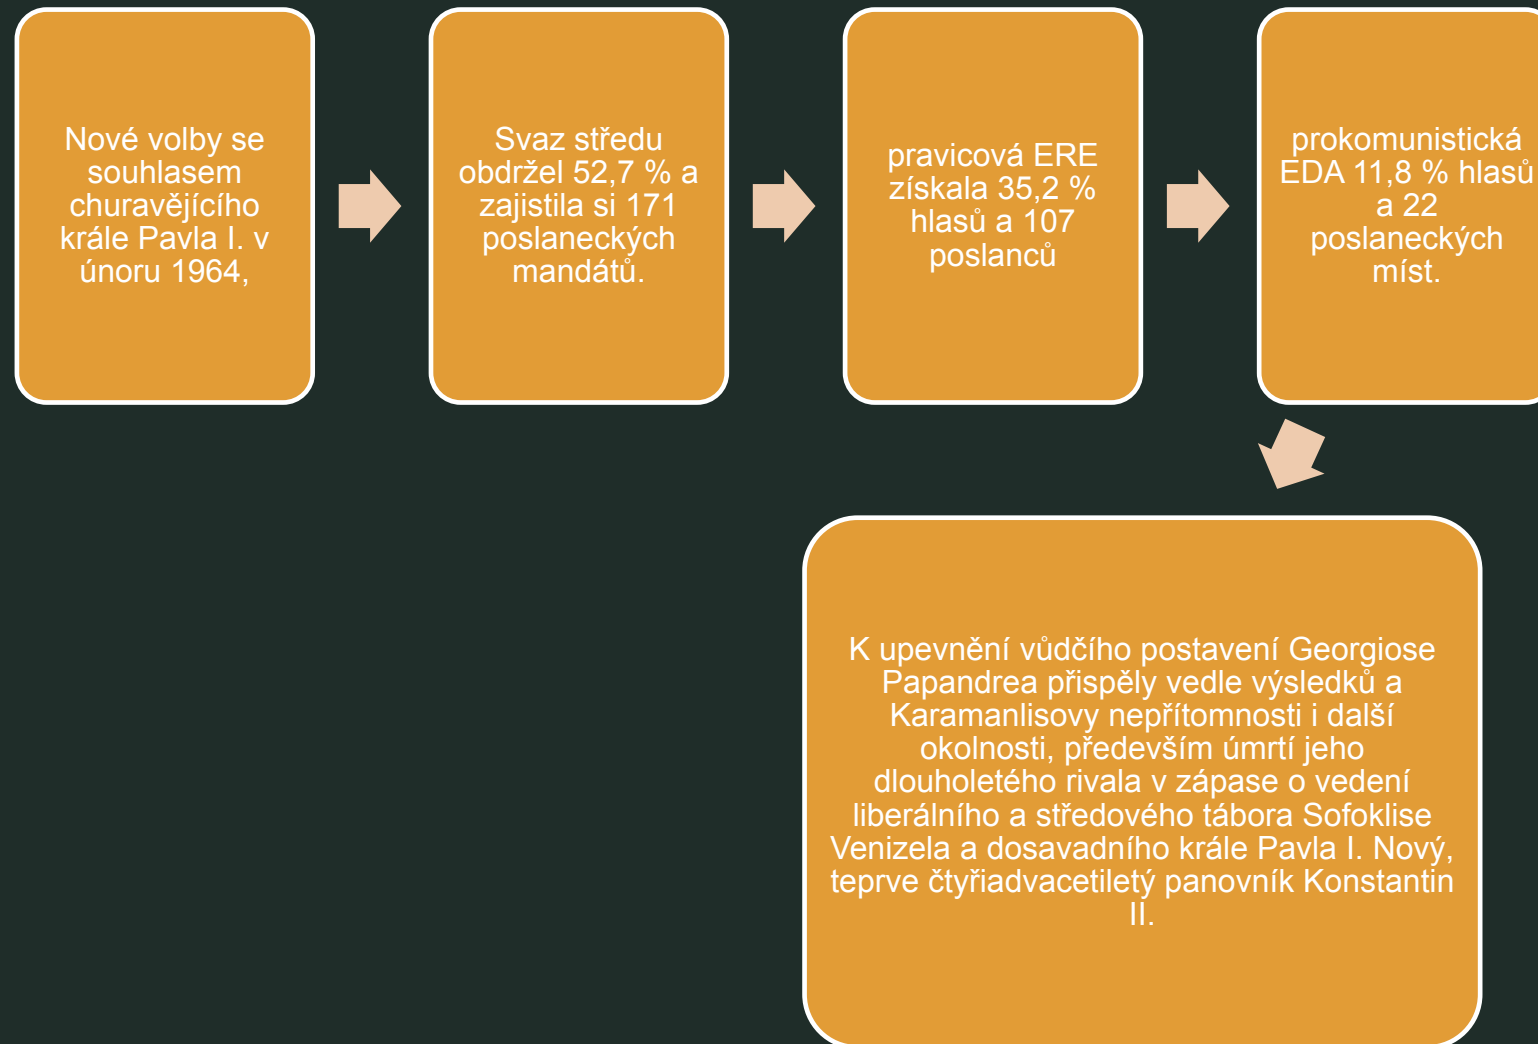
Nové volby se souhlasem churavějícího krále Pavla I. v únoru 1964,

Svaz středu obdržel 52,7 % a zajistila si 171 poslaneckých mandátů.

pravicová ERE získala 35,2 % hlasů a 107 poslanců

prokomunistická EDA 11,8 % hlasů a 22 poslaneckých míst.

K upevnění vůdčího postavení Georgiose Papandrea přispěly vedle výsledků a Karamanlisovy nepřítomnosti i další okolnosti, především úmrtí jeho dlouholetého rivala v zápase o vedení liberálního a středového tábora Sofoklise Venizela a dosavadního krále Pavla I. Nový, teprve čtyřiadvacetiletý panovník Konstantin II.